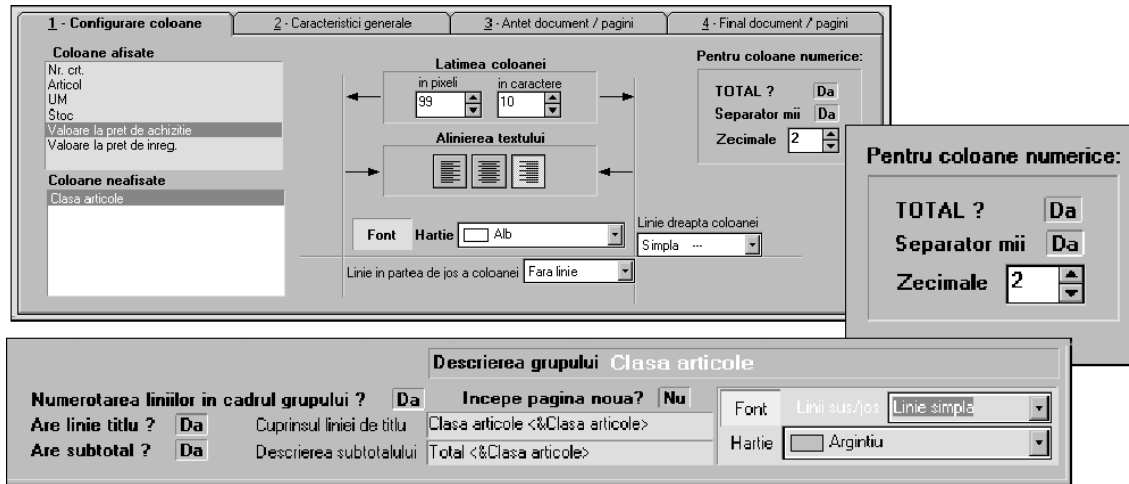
1 - Configurare coloane | 2 - Caracteristici generale | 3 - Antet document / pagini | 4 - Final document / pagini

Coloane afisate
Nr. crt.
Articol
UM
Stoc
Valoare la pret de achizitie
Valoare la pret de inreg.

Coloane neafisate
Clasa articole

Latimea coloanei
in pixeli 99
in caractere 10

Alinierea textului

Font
Hartie Alb

Linie dreapta coloanei
Simpla ---

Linie in partea de jos a coloanei Fara linie

Pentru coloane numerice:
TOTAL ? Da
Separator mii Da
Zecimale 2

Pentru coloane numerice:
TOTAL ? Da
Separator mii Da
Zecimale 2

Descrierea grupului Clasa articole

Numerotarea liniilor in cadrul grupului ? Da
Incepe pagina noua? Nu
Are linie titlu ? Da
Cuprinsul liniei de titlu Clasa articole <&Clasa articole>
Are subtotal ? Da
Descrierea subtotalului Total <&Clasa articole>

Font
Linii sus/jos Linie simpla
Hartie Argintiu